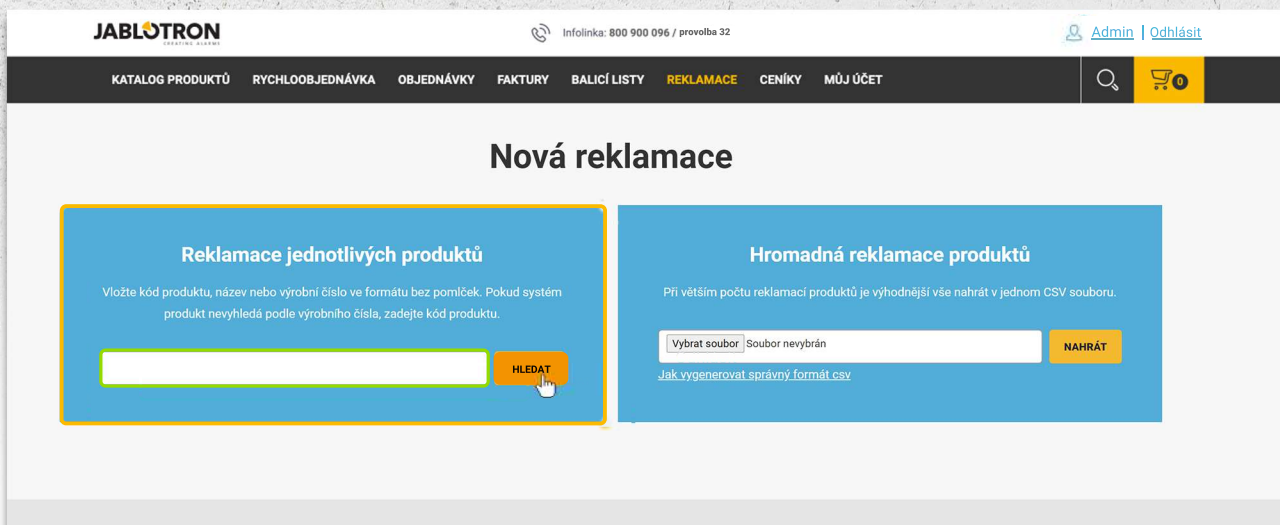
JABLOTRON
CREATING ALARMS

Infolinka: 800 900 096 / provolba 32

Admin | Odhlásit

KATALOG PRODUKTŮ RYCHLOOBJEDNÁVKA OBJEDNÁVKY FAKTURY BALICÍ LISTY REKLAMACE CENÍKY MŮJ ÚČET

0

Nová reklamace

Reklamace jednotlivých produktů

Vložte kód produktu, název nebo výrobní číslo ve formátu bez pomlček. Pokud systém produkt nevyhledá podle výrobního čísla, zadejte kód produktu.

HLEDAT

Hromadná reklamace produktů

Při větším počtu reklamací produktů je výhodnější vše nahrát v jednom CSV souboru.

Vybrat soubor Soubor nevybrán

NAHRÁT

Jak vygenerovat správný formát csv